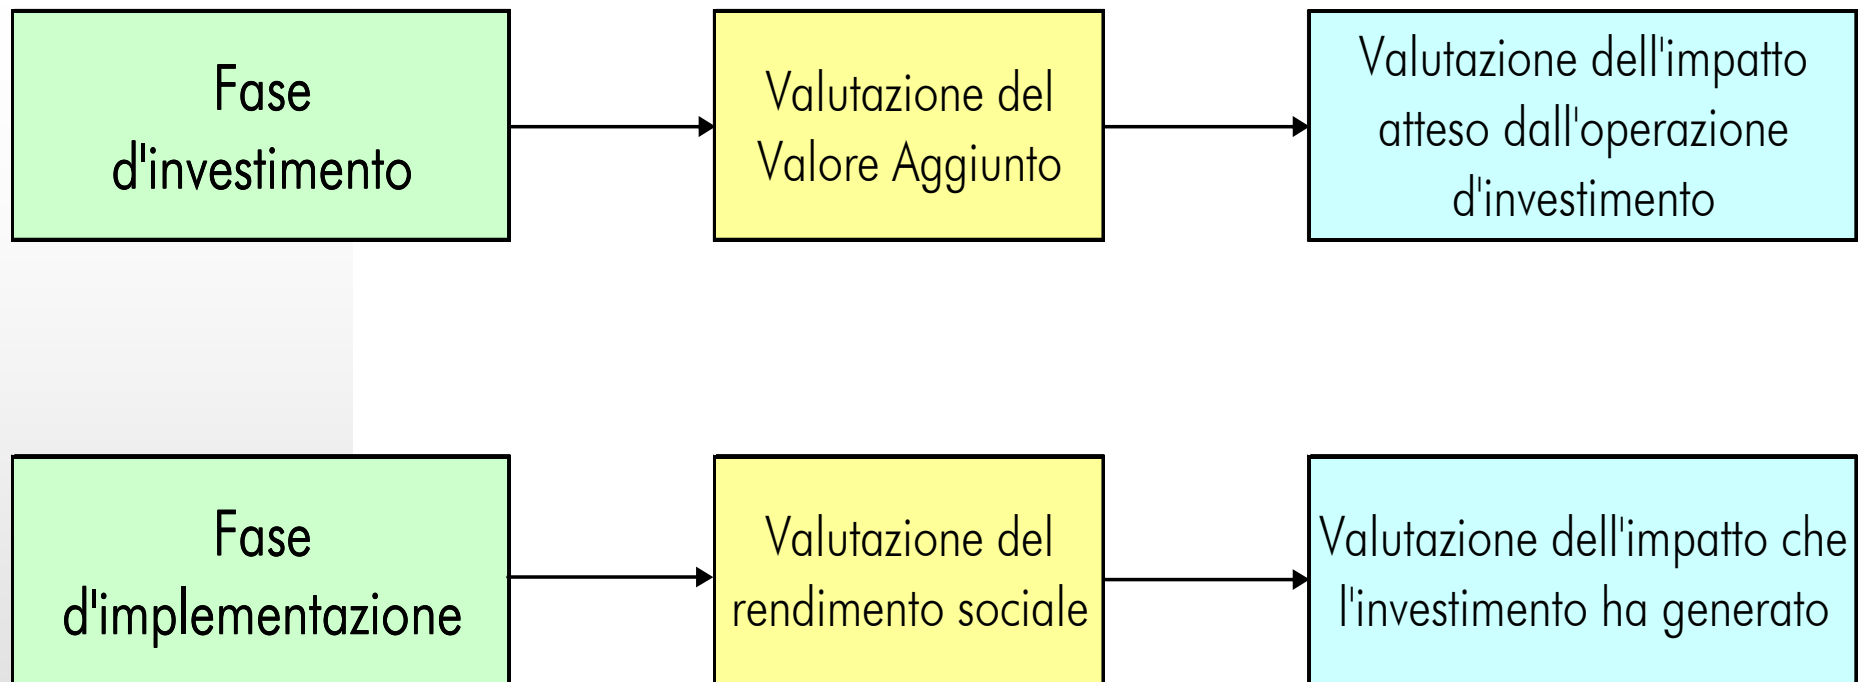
Fase d'investimento

Valutazione del Valore Aggiunto

Valutazione dell'impatto atteso dall'operazione d'investimento

Fase d'implementazione

Valutazione del rendimento sociale

Valutazione dell'impatto che l'investimento ha generato